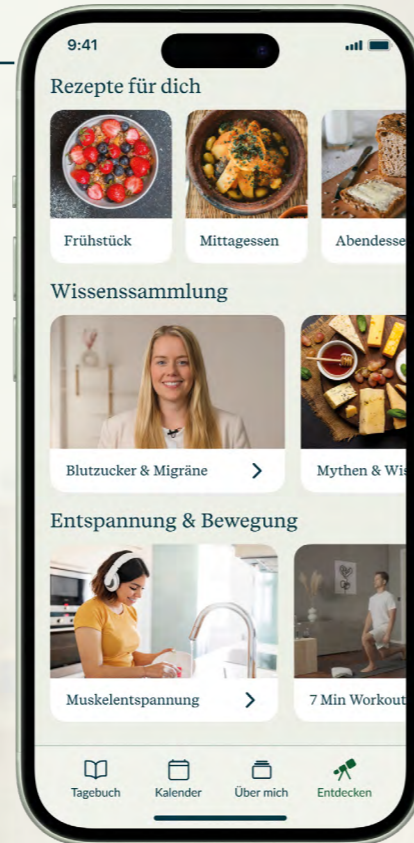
9:41

Rezepte für dich

Frühstück

Mittagessen

Abendesse

Wissenssammlung

Blutzucker & Migräne

Mythen & Wis

Entspannung & Bewegung

Muskelentspannung

7 Min Workout

Tagebuch

Kalender

Über mich

Entdecken